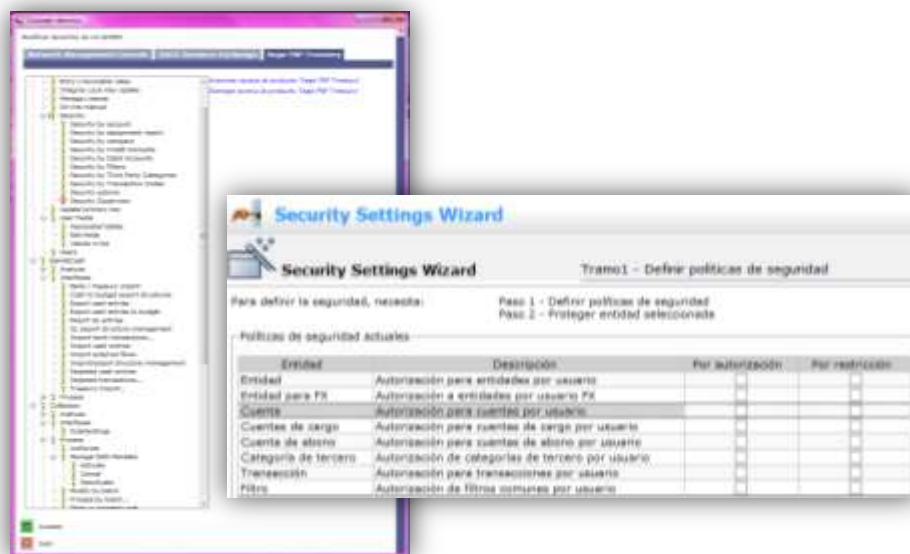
Security Settings Wizard

Security Settings Wizard

Tramo1 - Definir politicas de seguridad

Para definir la seguridad, necesita:

Paso 1 - Definir politicas de seguridad
Paso 2 - Proteger entidad seleccionada

Politicas de seguridad actuales

| Entidad | Descripción | Por autorización | Por restricción |
|---|---|---|---|
| Entidad | Autorización para entidades por usuario | | |
| Entidad para FX | Autorización a entidades por usuario FX | | |
| Cuenta | Autorización para cuentas por usuario | | |
| Cuentas de cargo | Autorización para cuentas de cargo por usuario | | |
| Cuenta de abono | Autorización para cuentas de abono por usuario | | |
| Categoría de tercero | Autorización de categorías de tercero por usuario | | |
| Transacción | Autorización para transacciones por usuario | | |
| Filtro | Autorización de filtros comunes por usuario | | |

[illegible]